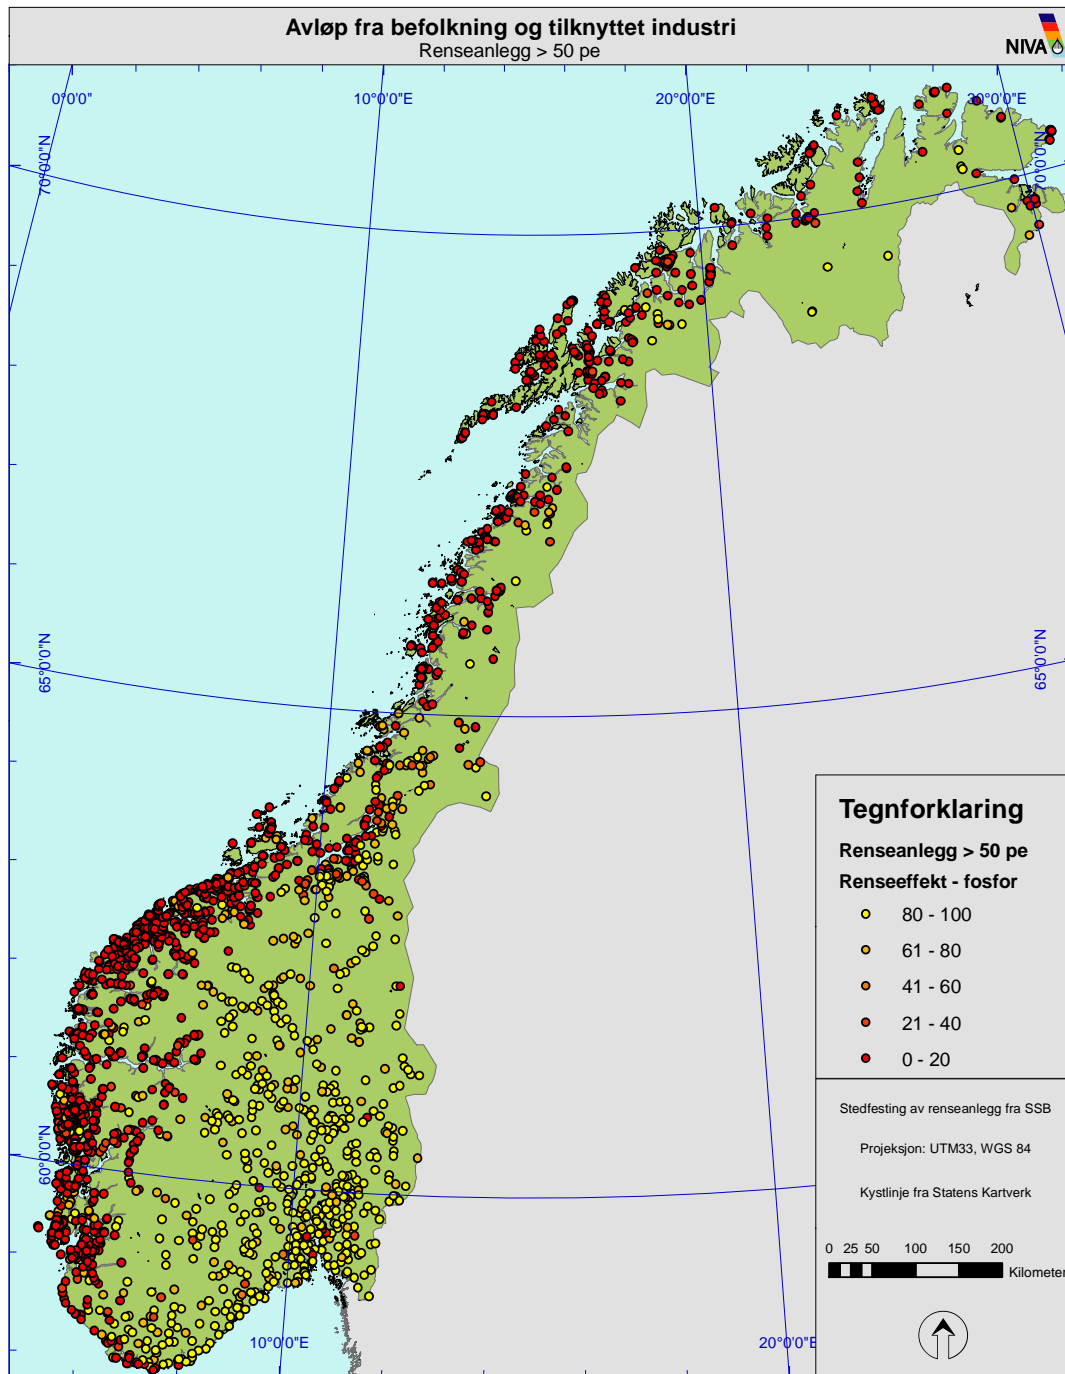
Avløp fra befolkning og tilknyttet industri
Renseanlegg > 50 pe

NIVA

0°0'0"
10°0'0"E
20°0'0"E
30°0'0"E
70°0'0"N
70°0'0"N
65°0'0"N
65°0'0"N
60°0'0"N
10°0'0"E
20°0'0"E

Tegnforklaring
Renseanlegg > 50 pe
Renseeffekt - fosfor
80 - 100
61 - 80
41 - 60
21 - 40
0 - 20

Stedfesting av renseanlegg fra SSB
Projeksjon: UTM33, WGS 84
Kystlinje fra Statens Kartverk

0 25 50 100 150 200
Kilometer